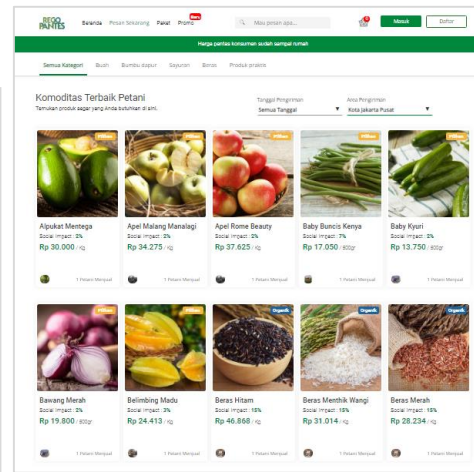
REGO PANTES

Beranda Pesan Sekarang Pakai Promo Baru

Mau pesan apa...

Masuk Daftar

Harga pantes konsumen sudah sampai rumah

Semua Kategori Buah Bumbu dapur Sayuran Beras Produk praktis

Komoditas Terbaik Petani

Temukan produk segar yang Anda butuhkan di sini.

Tanggal Pengiriman
Semua Tanggal

Area Pengiriman
Kota Jakarta Pusat

Pilihan
Alpukat Mentega
Social Impact : 5%
Rp 30.000 / Kg
1 Petani Menjual

Pilihan
Apel Malang Manalagi
Social Impact : 5%
Rp 34.275 / Kg
1 Petani Menjual

Apel Rome Beauty
Social Impact : 5%
Rp 37.625 / Kg
1 Petani Menjual

Baby Buncis Kenya
Social Impact : 7%
Rp 17.050 / 500gr
1 Petani Menjual

Pilihan
Baby Kyuri
Social Impact : 5%
Rp 13.750 / 500gr
1 Petani Menjual

Pilihan
Bawang Merah
Social Impact : 5%
Rp 19.800 / 500gr
1 Petani Menjual

Pilihan
Belimbing Madu
Social Impact : 5%
Rp 24.413 / Kg
1 Petani Menjual

Organik
Beras Hitam
Social Impact : 15%
Rp 46.868 / Kg
1 Petani Menjual

Organik
Beras Menthik Wangi
Social Impact : 15%
Rp 31.014 / Kg
1 Petani Menjual

Organik
Beras Merah
Social Impact : 15%
Rp 28.234 / Kg
1 Petani Menjual